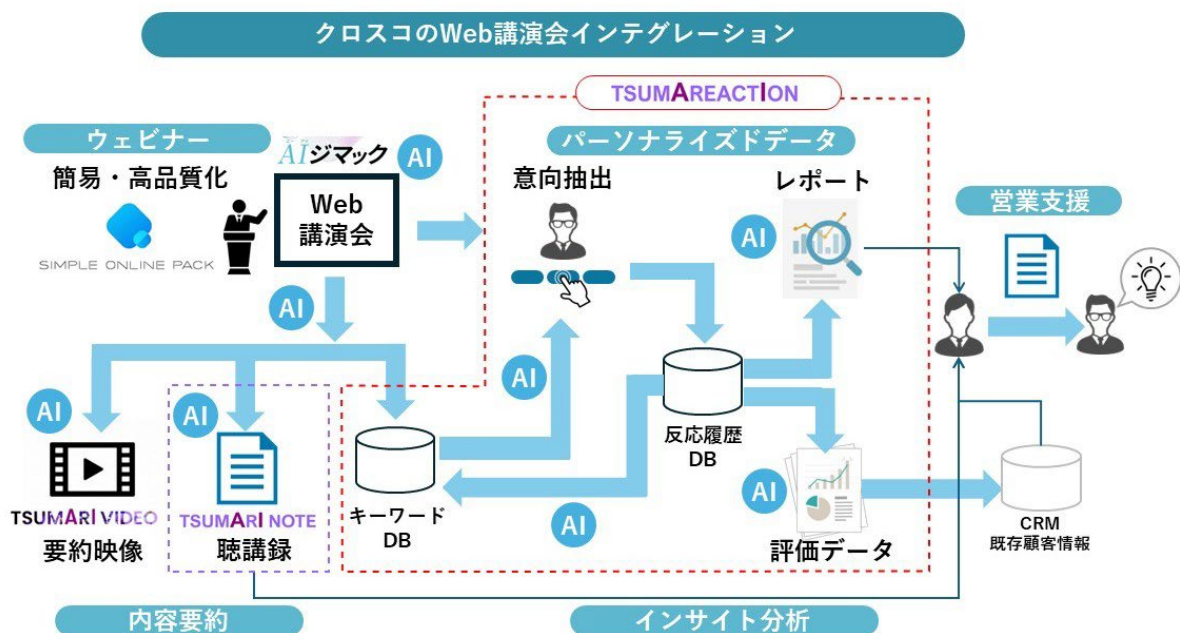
クロスコのWeb講演会インテグレーション

ウェビナー
簡易・高品質化
SIMPLE ONLINE PACK

AIジマック
AI
Web
講演会

AI

AI
TSUMARI VIDEO
要約映像

AI
TSUMARI NOTE
聴講録

TSUMAREACTION
パーソナライズドデータ
意向抽出
レポート
AI

AI
キーワード
DB

反応履歴
DB

AI
AI
評価データ

営業支援

CRM
既存顧客情報

内容要約
インサイト分析